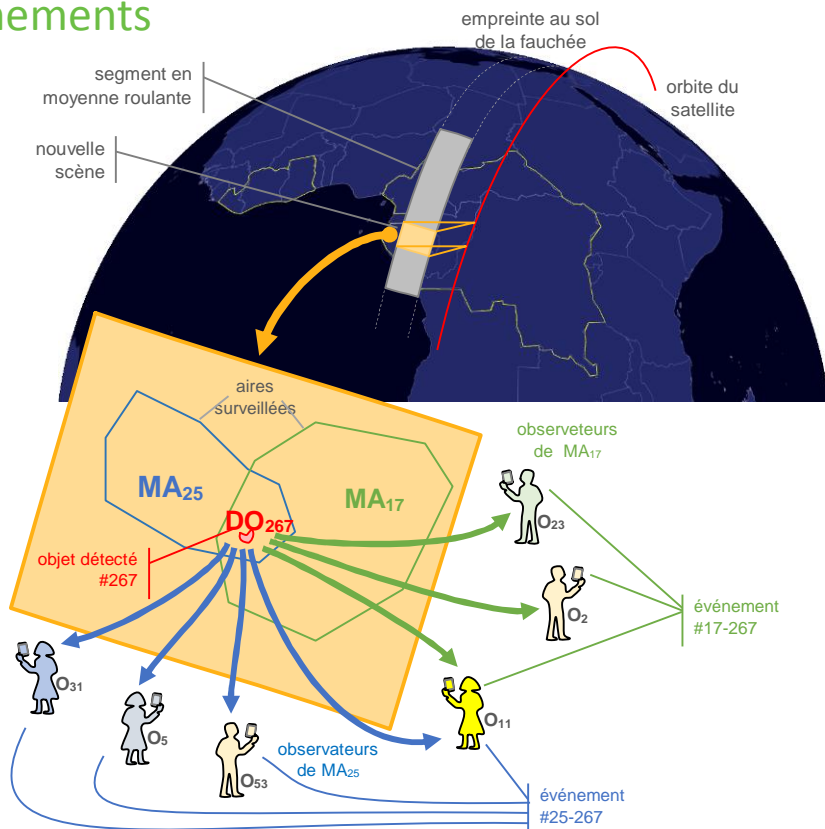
nements

empreinte au sol de la fauchée

segment en moyenne roulante

orbite du satellite

nouvelle scène

aires surveillées

observeteurs de $MA_{17}$

$MA_{25}$

$MA_{17}$

$DO_{267}$

objet détecté #267

$O_{23}$

$O_{2}$

événement #17-267

$O_{31}$

$O_{5}$

$O_{53}$

observateurs de $MA_{25}$

$O_{11}$

événement #25-267